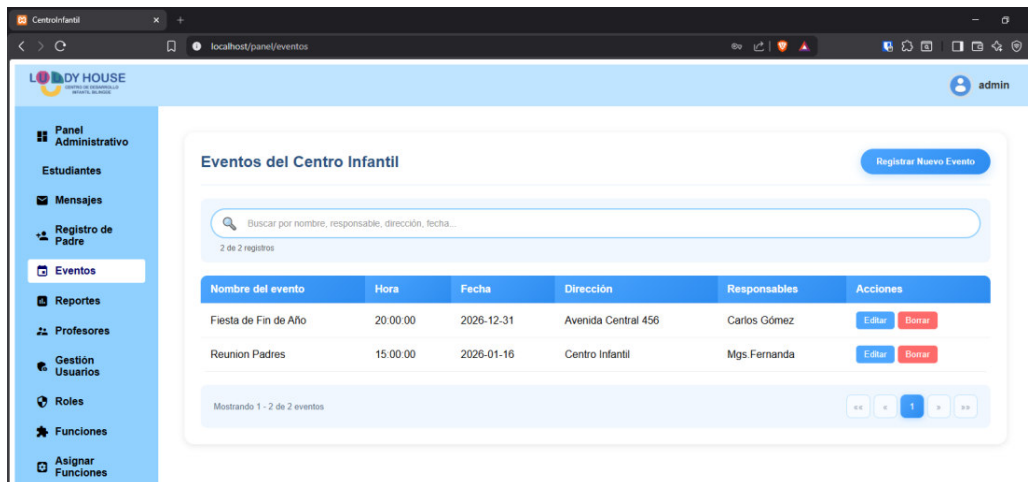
CentroInfantil
localhost/panel/eventos

L DY HOUSE
CENTRO DE DESARROLLO INFANTIL BILINGÜE

admin

Panel Administrativo
Estudiantes
Mensajes
Registro de Padre
Eventos
Reportes
Profesores
Gestión Usuarios
Roles
Funciones
Asignar Funciones

Eventos del Centro Infantil

Registrar Nuevo Evento

Buscar por nombre, responsable, dirección, fecha...
2 de 2 registros

| Nombre del evento | Hora | Fecha | Dirección | Responsables | Acciones |
|---|---|---|---|---|---|
| Fiesta de Fin de Año | 20:00:00 | 2026-12-31 | Avenida Central 456 | Carlos Gómez | Editar Borrar |
| Reunion Padres | 15:00:00 | 2026-01-16 | Centro Infantil | Mgs.Fernanda | Editar Borrar |

Mostrando 1 - 2 de 2 eventos

« ‹ 1 › »